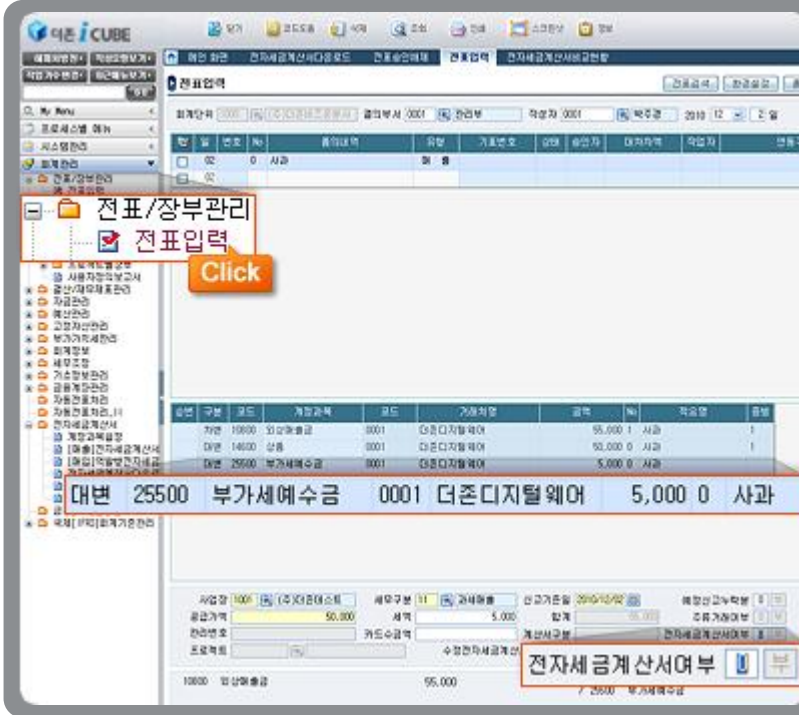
더존 iCUBE

전표입력

전표/장부관리
전표입력
Click

대변 25500 부가세예수금 0001 더존디지털웨어 5,000 0 사과

전자세금계산서여부 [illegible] 부

사과

차변 10800 외상매출금 0001 더존디지털웨어 55,000 1 사과
대변 14000 상품 0001 더존디지털웨어 50,000 0 사과
대변 25500 부가세예수금 0001 더존디지털웨어 5,000 0 사과

50,000
5,000
55,000